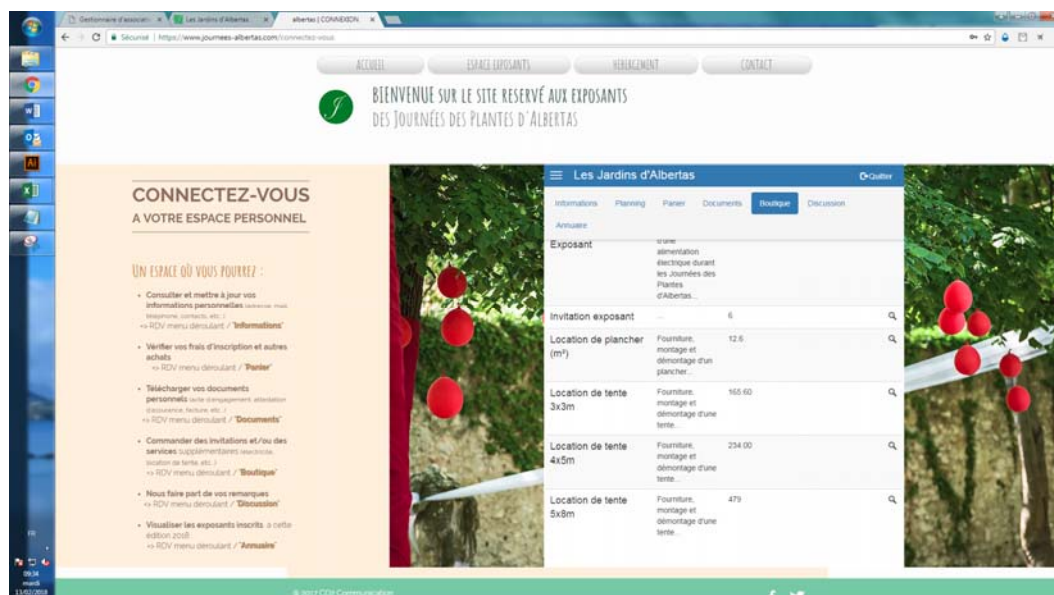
Gestionnaire d'associati × | Les Jardins d'Albertas × | albertas | CONNEXION ×

Sécurisé | https://www.journees-albertas.com/connectez-vous

ACCUEIL | ESPACE EXPOSANTS | HÉBERGEMENT | CONTACT

BIENVENUE SUR LE SITE RESERVÉ AUX EXPOSANTS
DES JOURNÉES DES PLANTES D'ALBERTAS

CONNECTEZ-VOUS
A VOTRE ESPACE PERSONNEL

UN ESPACE OÙ VOUS POURREZ :

• Consulter et mettre à jour vos informations personnelles (adresse, mail, téléphone, contacts, etc.)
=> RDV menu déroulant / "Informations"

• Vérifier vos frais d'inscription et autres achats
=> RDV menu déroulant / "Panier"

• Télécharger vos documents personnels (acte d'engagement, attestation d'assurance, facture, etc.)
=> RDV menu déroulant / "Documents"

• Commander des invitations et/ou des services supplémentaires (électricité, location de tente, etc.)
=> RDV menu déroulant / "Boutique"

• Nous faire part de vos remarques
=> RDV menu déroulant / "Discussion"

• Visualiser les exposants inscrits à cette édition 2018
=> RDV menu déroulant / "Annuaire"

Les Jardins d'Albertas | Quitter

Informations | Planning | Panier | Documents | Boutique | Discussion | Annuaire

| | | | |
|---|---|---|---|
| Exposant | d'une alimentation électrique durant les Journées des Plantes d'Albertas... | | |
| Invitation exposant | ... | 6 | |
| Location de plancher (m²) | Fourniture, montage et démontage d'un plancher... | 12.6 | |
| Location de tente 3x3m | Fourniture, montage et démontage d'une tente... | 165.60 | |
| Location de tente 4x5m | Fourniture, montage et démontage d'une tente... | 234.00 | |
| Location de tente 5x8m | Fourniture, montage et démontage d'une tente... | 479 | |

© 2017 CDH Communication

FR
09:34
mardi
13/02/2018